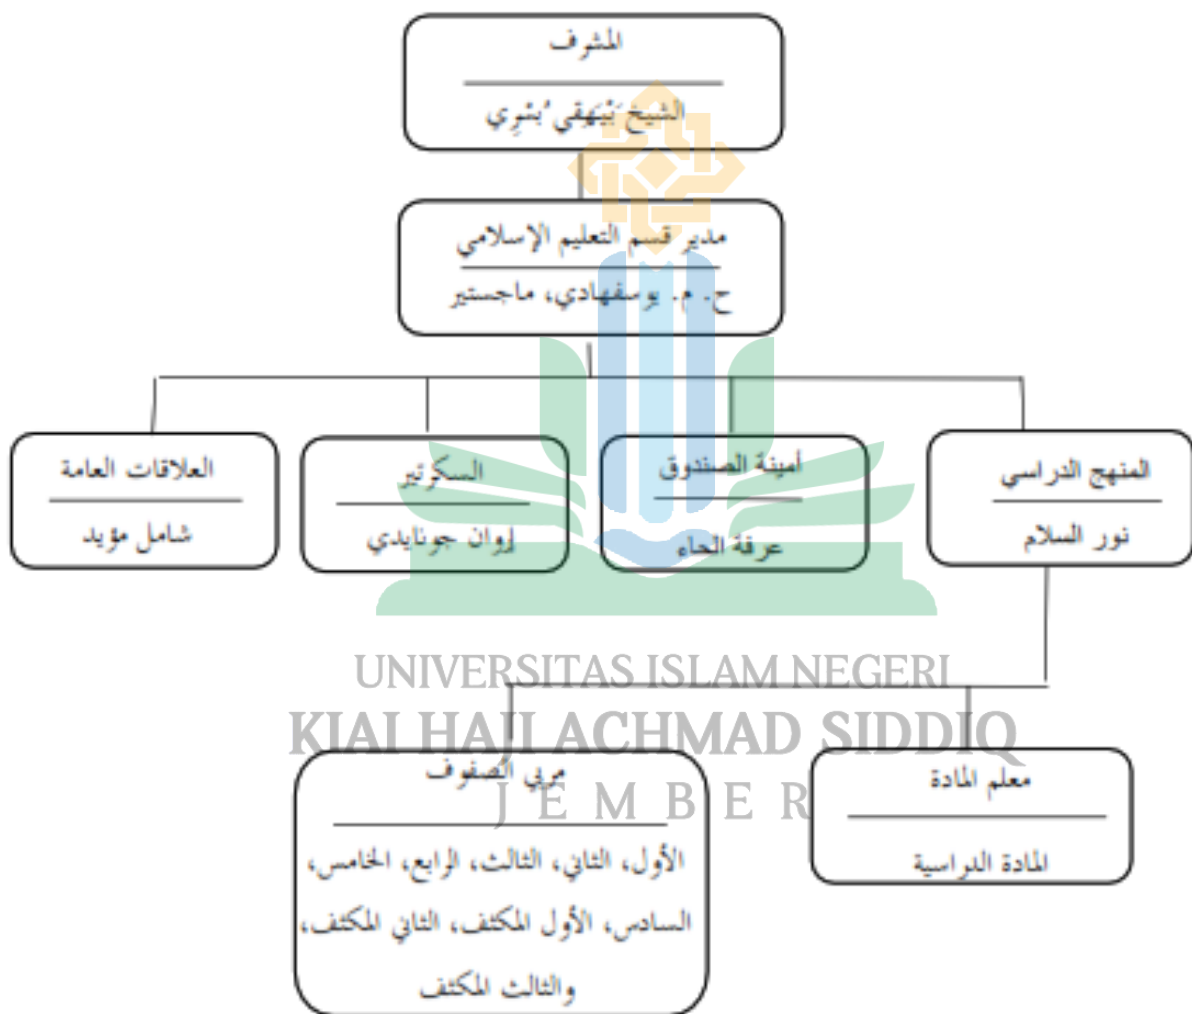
المشرف

الشيخ بَيْهقي بُشرِي

مدير قسم التعليم الإسلامي

ح. م. يوسفهادي، ماجستير

العلاقات العامة

شامل مؤيد

السكرتير

إروان جونايدي

أمينة الصندوق

عرفة الحاء

المنهج الدراسي

نور السلام

UNIVERSITAS ISLAM NEGERI
KIAI HAJI ACHMAD SIDDIQ
J E M B E R

مربي الصفوف

الأول، الثاني، الثالث، الرابع، الخامس، السادس، الأول المكثف، الثاني المكثف، والثالث المكثف

معلم المادة

المادة الدراسية